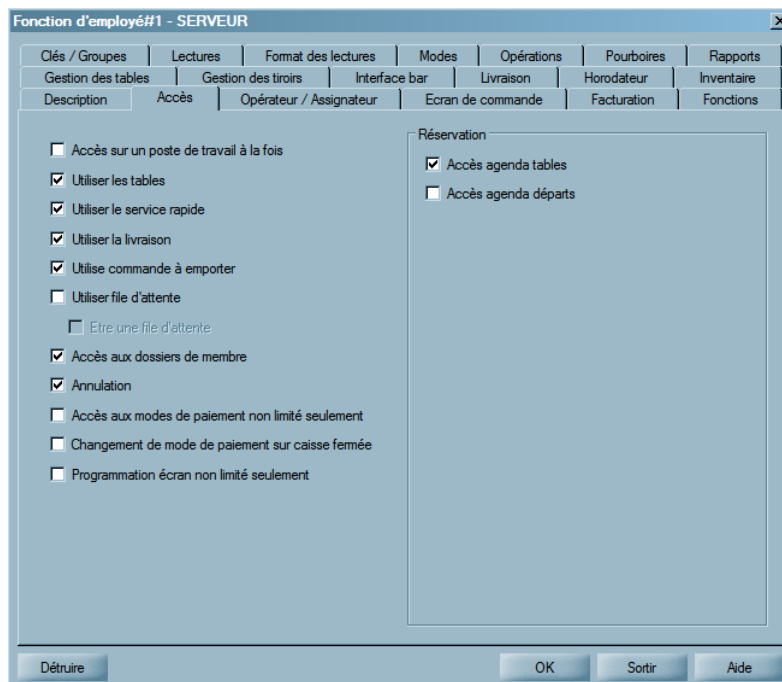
Fonction d'employé#1 - SERVEUR

Clés / Groupes | Lectures | Format des lectures | Modes | Opérations | Pourboires | Rapports
Gestion des tables | Gestion des tiroirs | Interface bar | Livraison | Horodateur | Inventaire
Description | Accès | Opérateur / Assignateur | Ecran de commande | Facturation | Fonctions

☐ Accès sur un poste de travail à la fois
☑ Utiliser les tables
☑ Utiliser le service rapide
☑ Utiliser la livraison
☑ Utilise commande à emporter
☐ Utiliser file d'attente
☐ Etre une file d'attente
☑ Accès aux dossiers de membre
☑ Annulation
☐ Accès aux modes de paiement non limité seulement
☐ Changement de mode de paiement sur caisse fermée
☐ Programmation écran non limité seulement

Réservation
☑ Accès agenda tables
☐ Accès agenda départs

Détruire
OK
Sortir
Aide